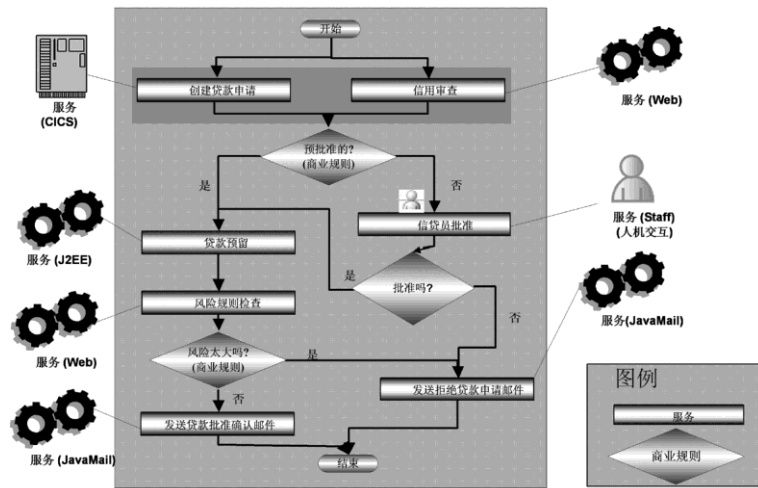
开始

服务 (CICS)

创建贷款申请

信用审查

服务 (Web)

预批准的?
(商业规则)

是

否

信贷员批准

服务 (Staff)
(人机交互)

服务 (J2EE)

贷款预留

是

批准吗?

否

风险规则检查

服务 (JavaMail)

服务 (Web)

风险太大吗?
(商业规则)

是

发送拒绝贷款申请邮件

否

发送贷款批准确认邮件

服务 (JavaMail)

结束

图例

服务

商业规则